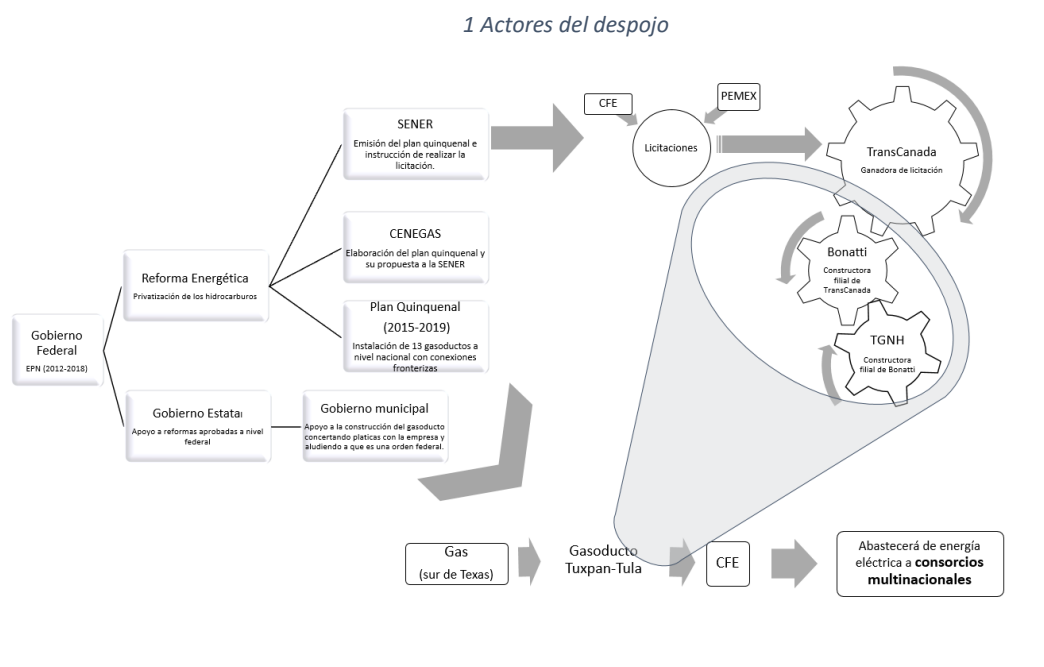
1 Actores del despojo

Gobierno Federal
EPN (2012-2018)

Reforma Energética
Privatización de los hidrocarburos

Gobierno Estatal
Apoyo a reformas aprobadas a nivel federal

SENER
Emisión del plan quinquenal e instrucción de realizar la licitación.

CENEGAS
Elaboración del plan quinquenal y su propuesta a la SENER

Plan Quinquenal
(2015-2019)
Instalación de 13 gasoductos a nivel nacional con conexiones fronterizas

Gobierno municipal
Apoyo a la construcción del gasoducto concertando platicas con la empresa y aludiendo a que es una orden federal.

CFE

PEMEX

Licitaciones

TransCanada
Ganadora de licitación

Bonatti
Constructora filial de TransCanada

TGNH
Constructora filial de Bonatti

Gas
(sur de Texas)

Gasoducto Tuxpan-Tula

CFE

Abastecerá de energía eléctrica a **consorcios multinacionales**